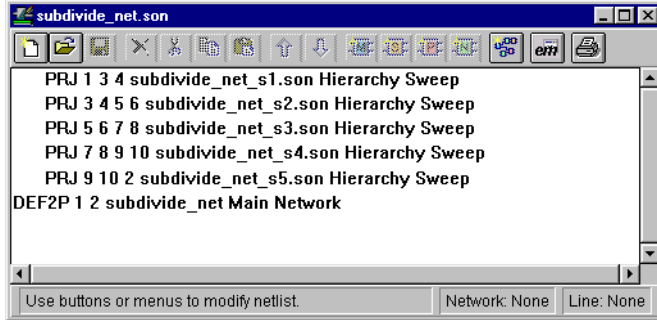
subdivide_net.son

PRJ 1 3 4 subdivide_net_s1.son Hierarchy Sweep
PRJ 3 4 5 6 subdivide_net_s2.son Hierarchy Sweep
PRJ 5 6 7 8 subdivide_net_s3.son Hierarchy Sweep
PRJ 7 8 9 10 subdivide_net_s4.son Hierarchy Sweep
PRJ 9 10 2 subdivide_net_s5.son Hierarchy Sweep
DEF2P 1 2 subdivide_net Main Network

Use buttons or menus to modify netlist. | Network: None | Line: None